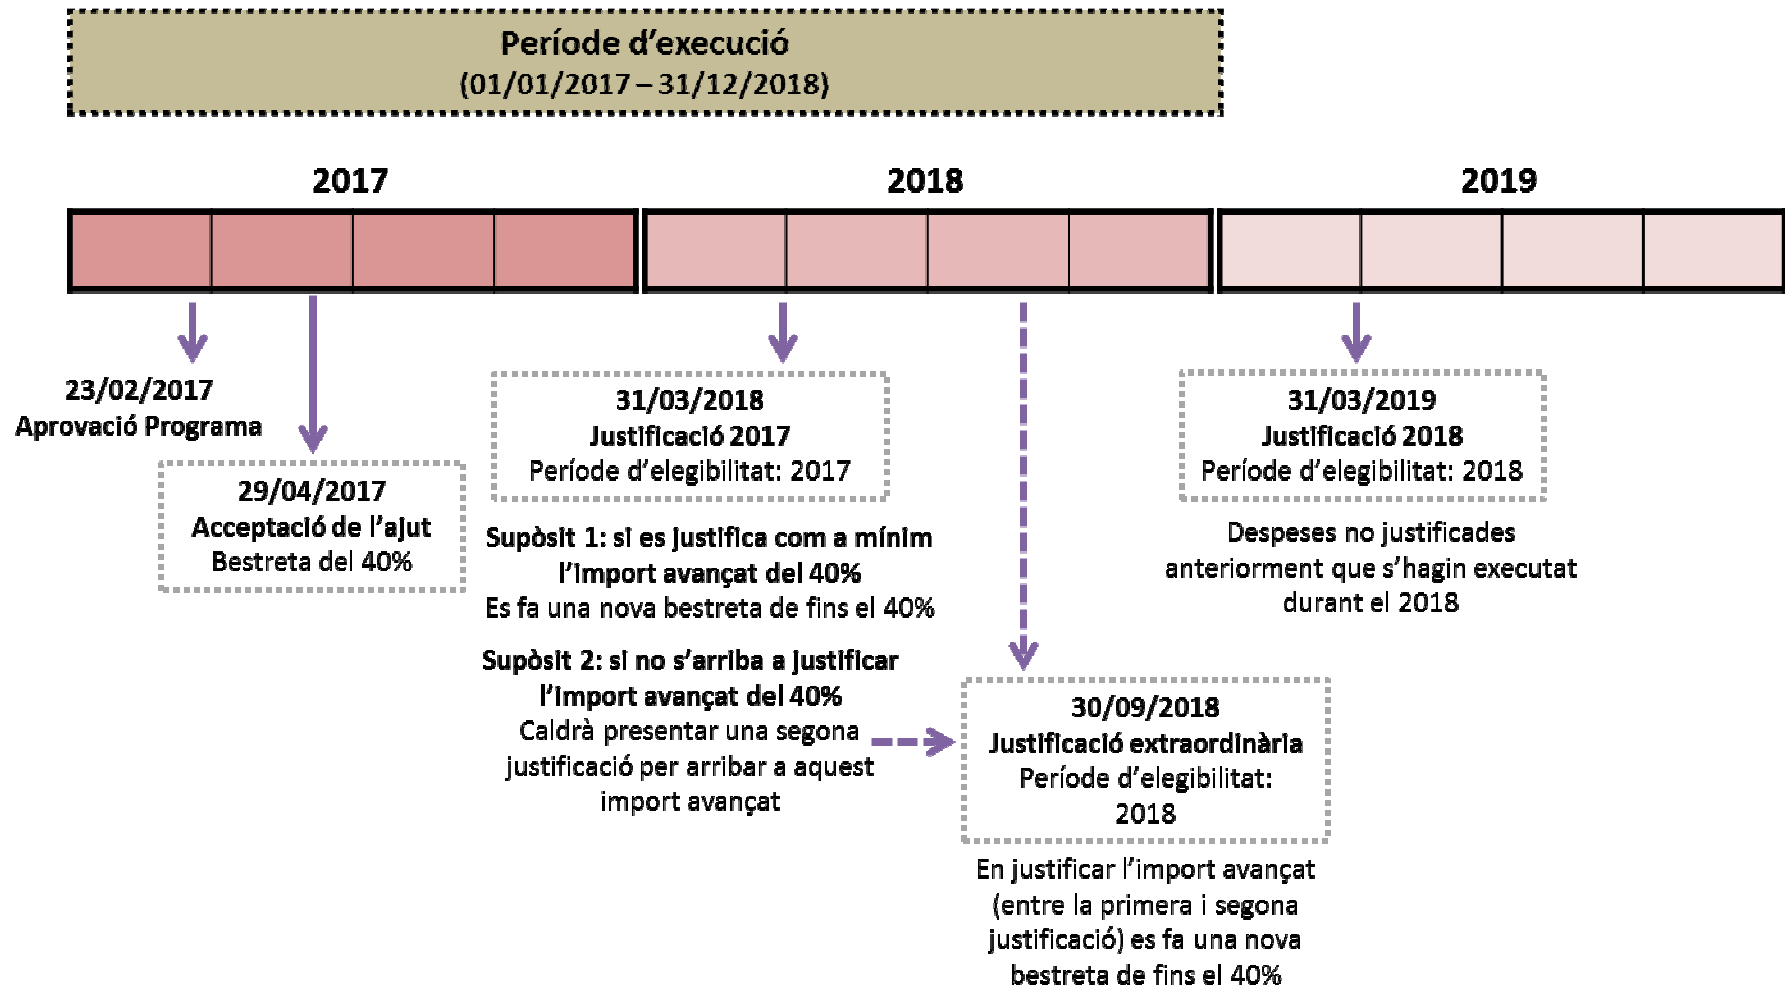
Període d'execució
(01/01/2017 – 31/12/2018)

2017

2018

2019

23/02/2017
Aprovació Programa

29/04/2017
Acceptació de l'ajut
Bestreta del 40%

31/03/2018
Justificació 2017
Període d'elegibilitat: 2017

Supòsit 1: si es justifica com a mínim l'import avançat del 40%
Es fa una nova bestreta de fins el 40%

Supòsit 2: si no s'arriba a justificar l'import avançat del 40%
Caldrà presentar una segona justificació per arribar a aquest import avançat

30/09/2018
Justificació extraordinària
Període d'elegibilitat: 2018

En justificar l'import avançat (entre la primera i segona justificació) es fa una nova bestreta de fins el 40%

31/03/2019
Justificació 2018
Període d'elegibilitat: 2018

Despeses no justificades anteriorment que s'hagin executat durant el 2018